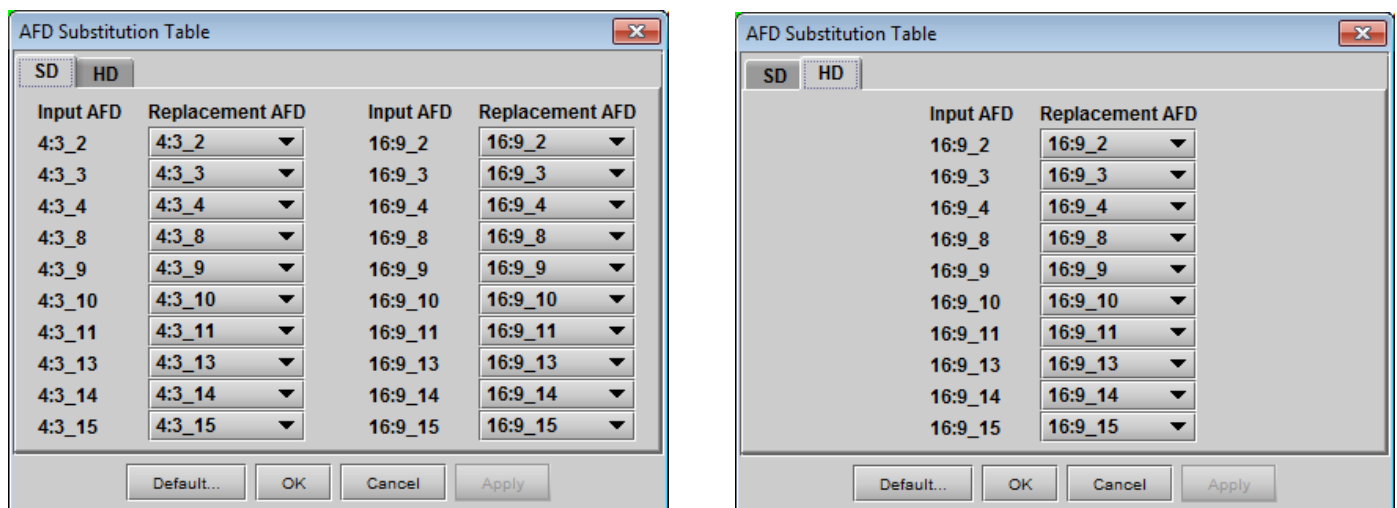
AFD Substitution Table

SD HD

| Input AFD | Replacement AFD | Input AFD | Replacement AFD |
|---|---|---|---|
| 4:3_2 | 4:3_2 | 16:9_2 | 16:9_2 |
| 4:3_3 | 4:3_3 | 16:9_3 | 16:9_3 |
| 4:3_4 | 4:3_4 | 16:9_4 | 16:9_4 |
| 4:3_8 | 4:3_8 | 16:9_8 | 16:9_8 |
| 4:3_9 | 4:3_9 | 16:9_9 | 16:9_9 |
| 4:3_10 | 4:3_10 | 16:9_10 | 16:9_10 |
| 4:3_11 | 4:3_11 | 16:9_11 | 16:9_11 |
| 4:3_13 | 4:3_13 | 16:9_13 | 16:9_13 |
| 4:3_14 | 4:3_14 | 16:9_14 | 16:9_14 |
| 4:3_15 | 4:3_15 | 16:9_15 | 16:9_15 |

Default... OK Cancel Apply

AFD Substitution Table

SD HD

| Input AFD | Replacement AFD |
|---|---|
| 16:9_2 | 16:9_2 |
| 16:9_3 | 16:9_3 |
| 16:9_4 | 16:9_4 |
| 16:9_8 | 16:9_8 |
| 16:9_9 | 16:9_9 |
| 16:9_10 | 16:9_10 |
| 16:9_11 | 16:9_11 |
| 16:9_13 | 16:9_13 |
| 16:9_14 | 16:9_14 |
| 16:9_15 | 16:9_15 |

Default... OK Cancel Apply